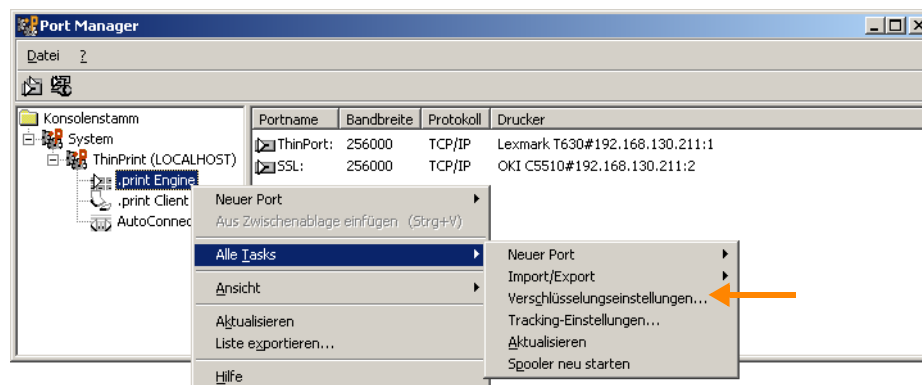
Port Manager

Datei ?

Konsolenstamm
System
ThinPrint (LOCALHOST)
.print Engine
.print Client
AutoConnec

| Portname | Bandbreite | Protokoll | Drucker |
|---|---|---|---|
| ThinPort: | 256000 | TCP/IP | Lexmark T630#192.168.130.211:1 |
| SSL: | 256000 | TCP/IP | OKI C5510#192.168.130.211:2 |

Neuer Port
Aus Zwischenablage einfügen (Strg+V)
Alle Tasks
Ansicht
Aktualisieren
Liste exportieren...
Hilfe

Neuer Port
Import/Export
Verschlüsselungseinstellungen...
Tracking-Einstellungen...
Aktualisieren
Spooler neu starten